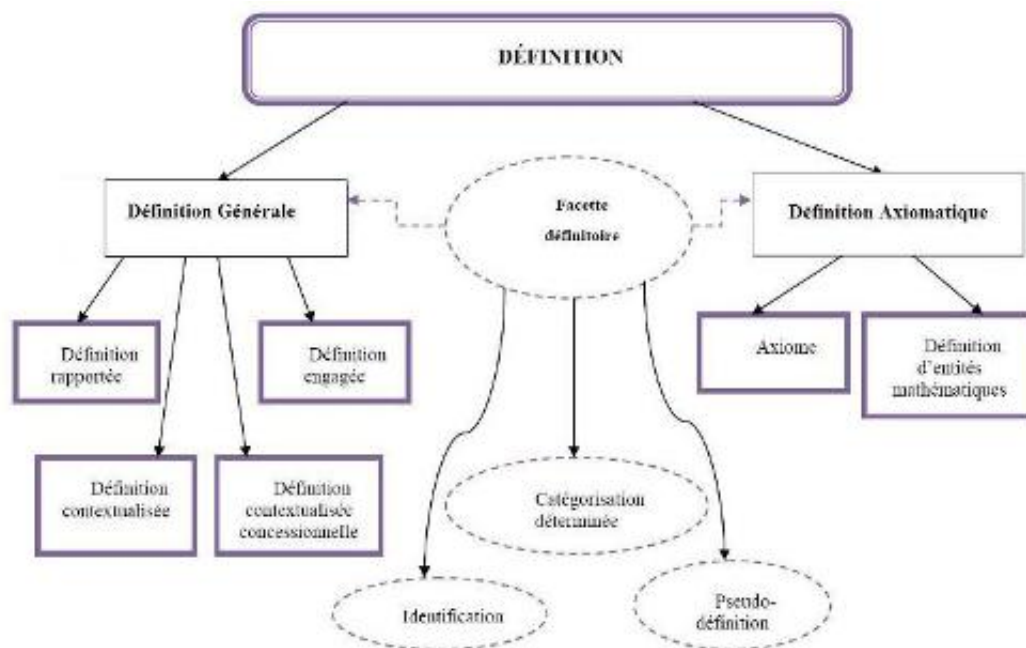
DÉFINITION

Définition Générale

Facette définitoire

Définition Axiomatique

Définition rapportée

Définition engagée

Définition contextualisée

Définition contextualisée concessionnelle

Axiome

Définition d'entités mathématiques

Catégorisation déterminée

Identification

Pseudo-définition